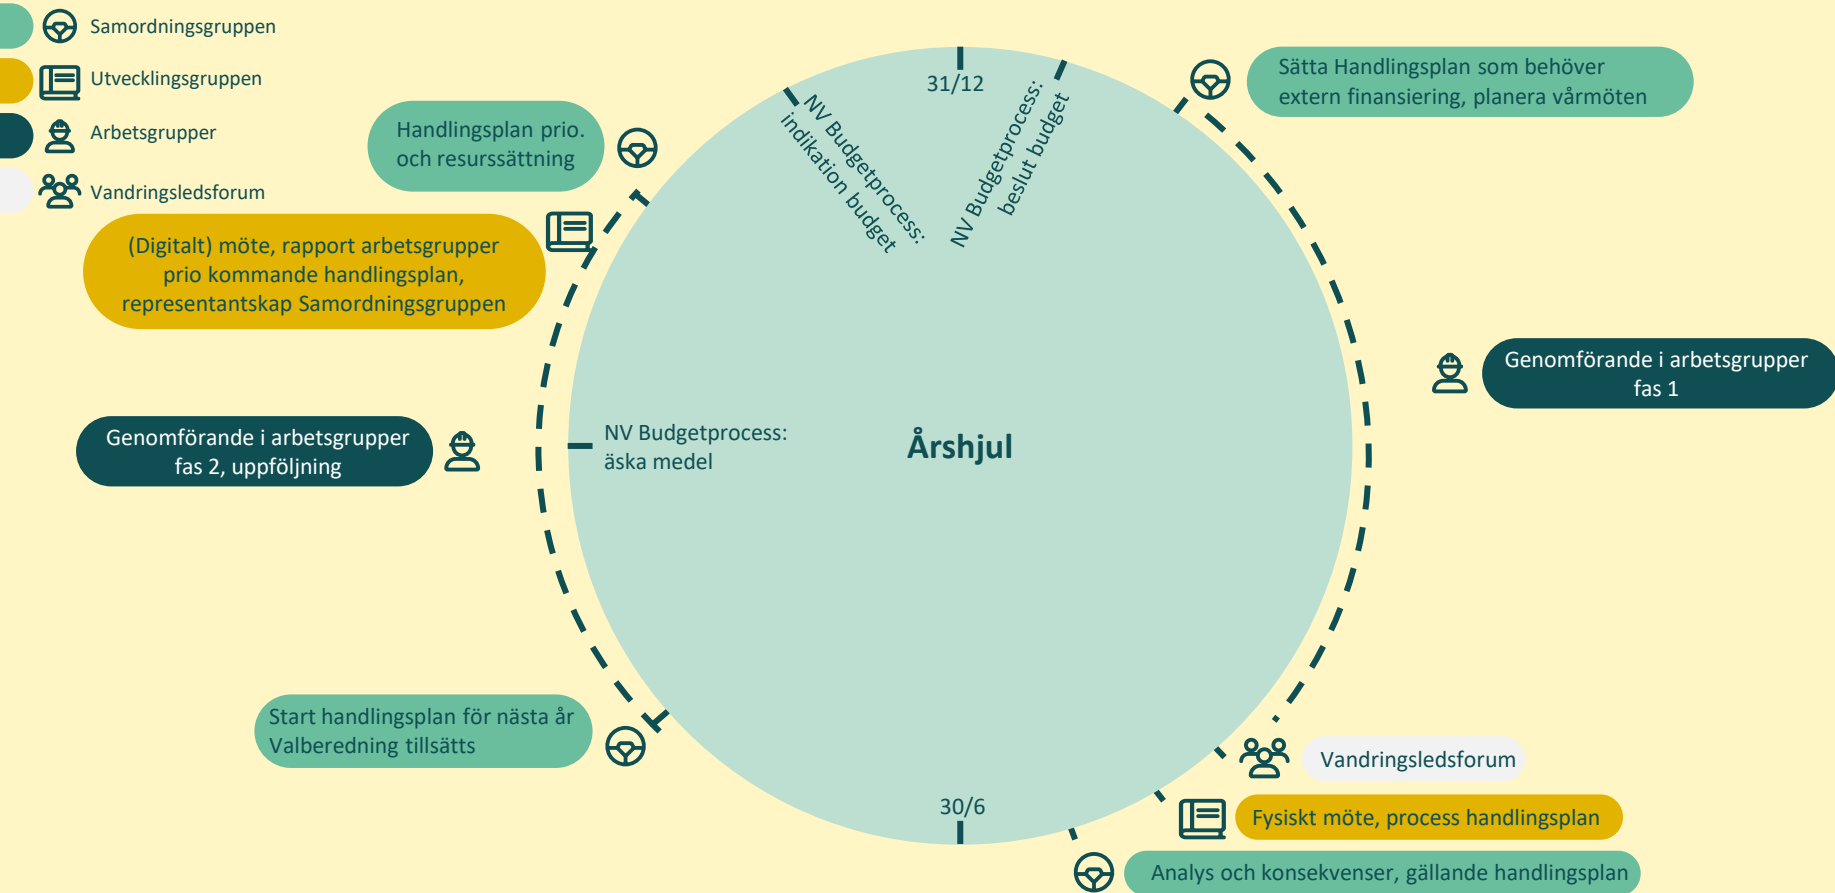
Samordningsgruppen
Utvecklingsgruppen
Arbetsgrupper
Vandringsledsforum

31/12

NV Budgetprocess: indikation budget

NV Budgetprocess: beslut budget

Sätta Handlingsplan som behöver extern finansiering, planera vårmöten

Handlingsplan prio. och resurssättning

(Digitalt) möte, rapport arbetsgrupper prio kommande handlingsplan, representantskap Samordningsgruppen

Genomförande i arbetsgrupper fas 1

NV Budgetprocess: äska medel

Årshjul

Genomförande i arbetsgrupper fas 2, uppföljning

Start handlingsplan för nästa år Valberedning tillsätts

Vandringsledsforum

30/6

Fysiskt möte, process handlingsplan

Analys och konsekvenser, gällande handlingsplan